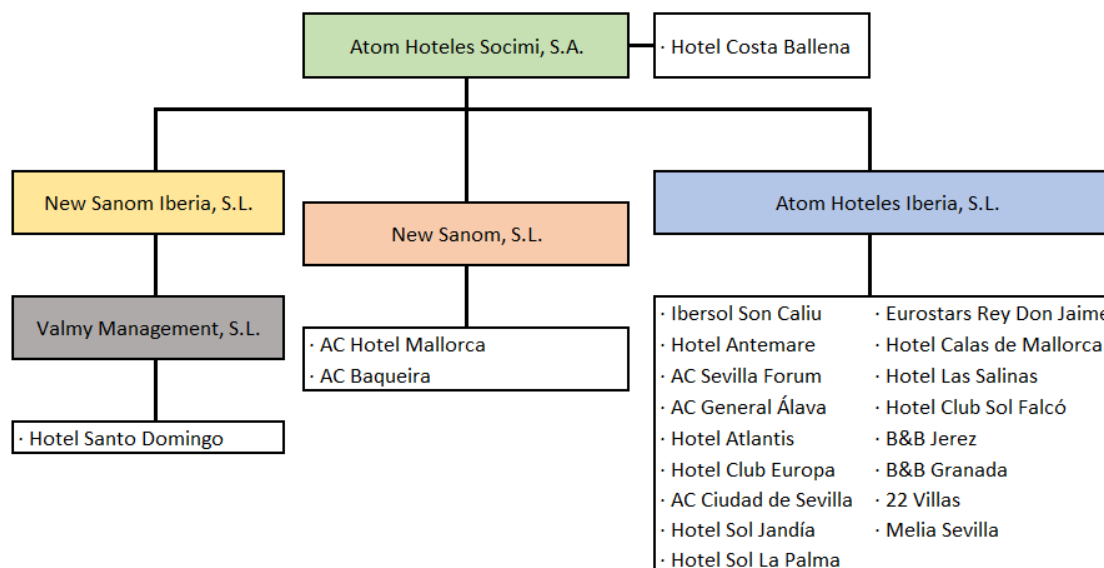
Atom Hoteles Socimi, S.A.

· Hotel Costa Ballena

New Sanom Iberia, S.L.

New Sanom, S.L.

Atom Hoteles Iberia, S.L.

Valmy Management, S.L.

· Hotel Santo Domingo

· AC Hotel Mallorca
· AC Baqueira

· Ibersol Son Caliu
· Hotel Antemare
· AC Sevilla Forum
· AC General Álava
· Hotel Atlantis
· Hotel Club Europa
· AC Ciudad de Sevilla
· Hotel Sol Jandía
· Hotel Sol La Palma

· Eurostars Rey Don Jaime
· Hotel Calas de Mallorca
· Hotel Las Salinas
· Hotel Club Sol Falcó
· B&B Jerez
· B&B Granada
· 22 Villas
· Melia Sevilla